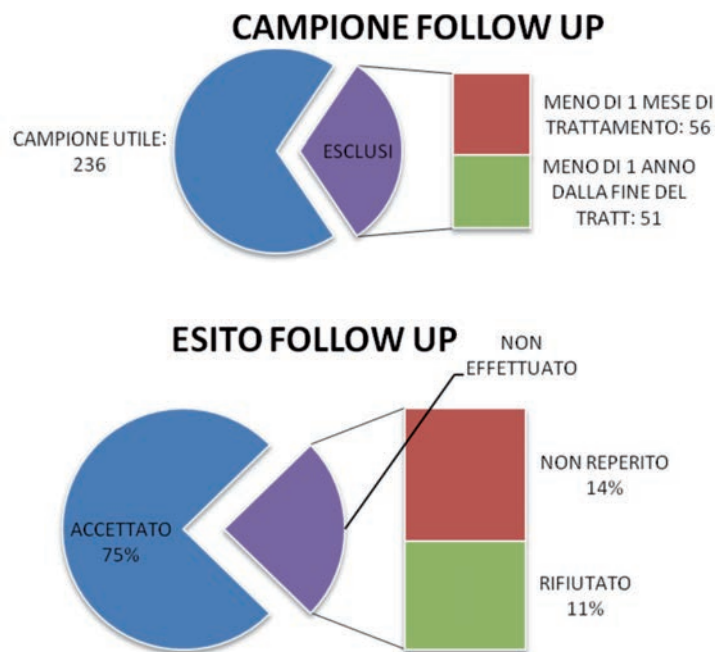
CAMPIONE FOLLOW UP

CAMPIONE UTILE: 236

ESCLUSI

MENO DI 1 MESE DI TRATTAMENTO: 56

MENO DI 1 ANNO DALLA FINE DEL TRATT: 51

ESITO FOLLOW UP

NON EFFETTUATO

ACCETTATO 75%

NON REPERITO 14%

RIFIUTATO 11%